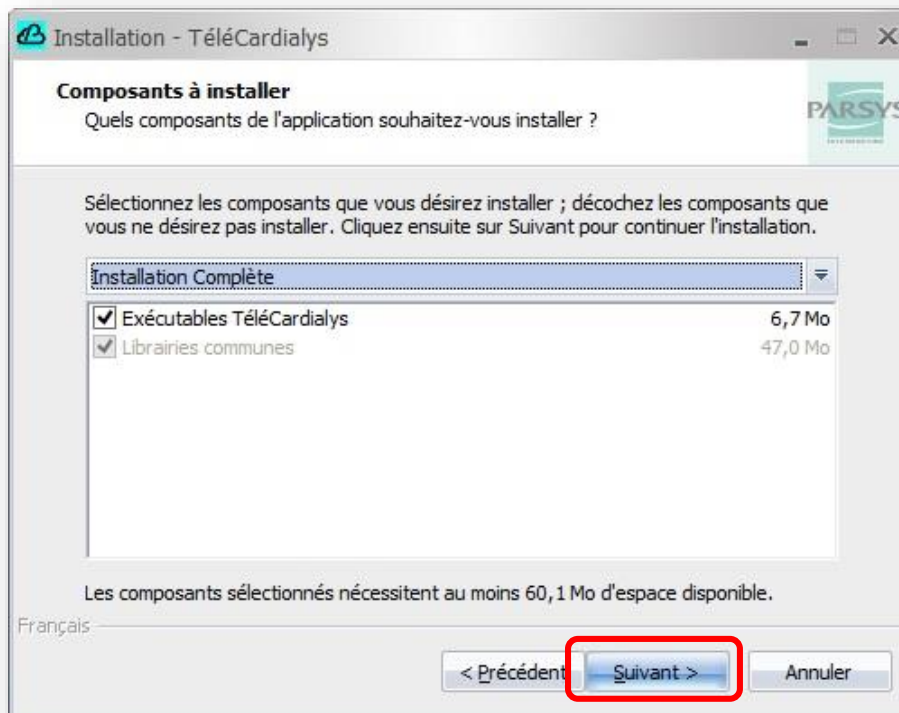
Installation - TéléCardialys

Composants à installer
Quels composants de l'application souhaitez-vous installer ?

PARSYS

Sélectionnez les composants que vous désirez installer ; décochez les composants que vous ne désirez pas installer. Cliquez ensuite sur Suivant pour continuer l'installation.

Installation Complète

| | |
|---|---|
| Exécutables TéléCardialys | 6,7 Mo |
| Librairies communes | 47,0 Mo |

Les composants sélectionnés nécessitent au moins 60,1 Mo d'espace disponible.

Français

< Précédent
Suivant >
Annuler